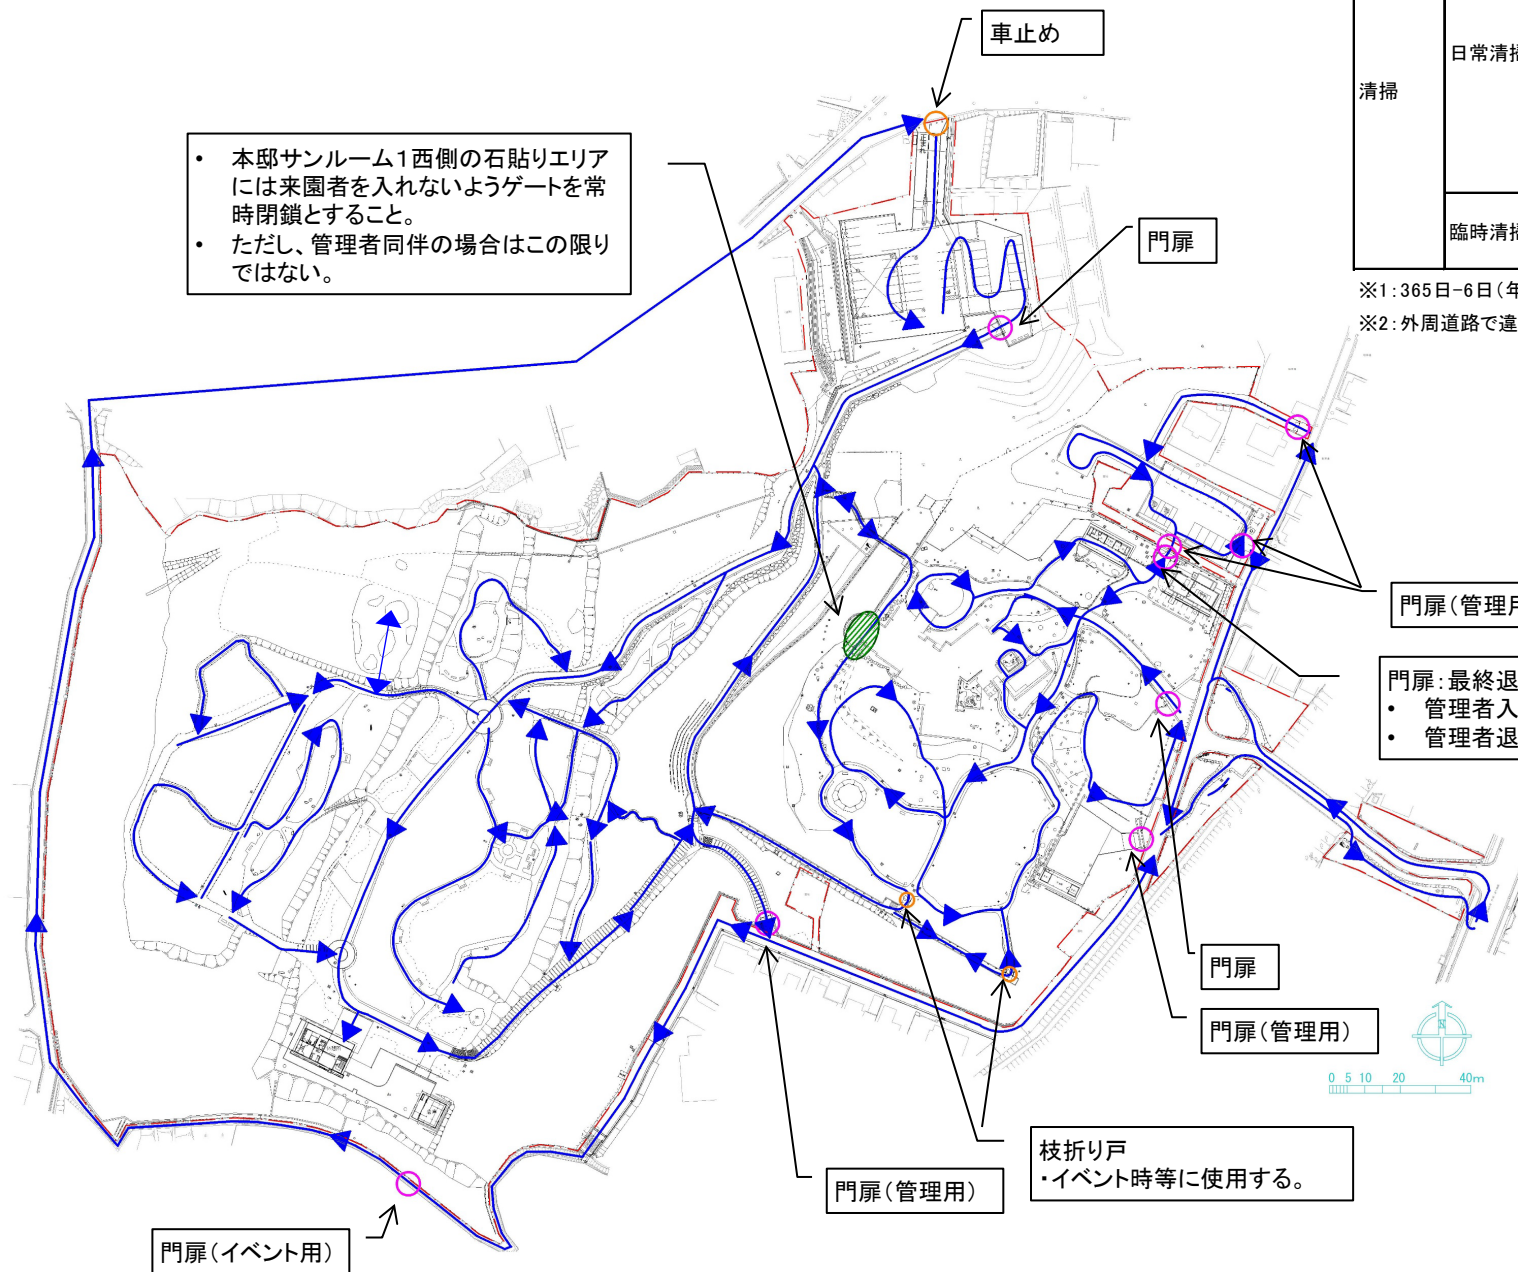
車止め

• 本邸サンルーム1西側の石貼りエリアには来園者を入れないようゲートを常時閉鎖とすること。
• ただし、管理者同伴の場合はこの限りではない。

| 清掃 | 日常清掃 |
|---|---|
| | 臨時清掃 |

※1:365日-6日(年

※2:外周道路で違

門扉

門扉(管理用

門扉:最終退
• 管理者入
• 管理者退

門扉

門扉(管理用)

0 5 10 20 40m

枝折り戸
・イベント時等に使用する。

門扉(管理用)

門扉(イベント用)